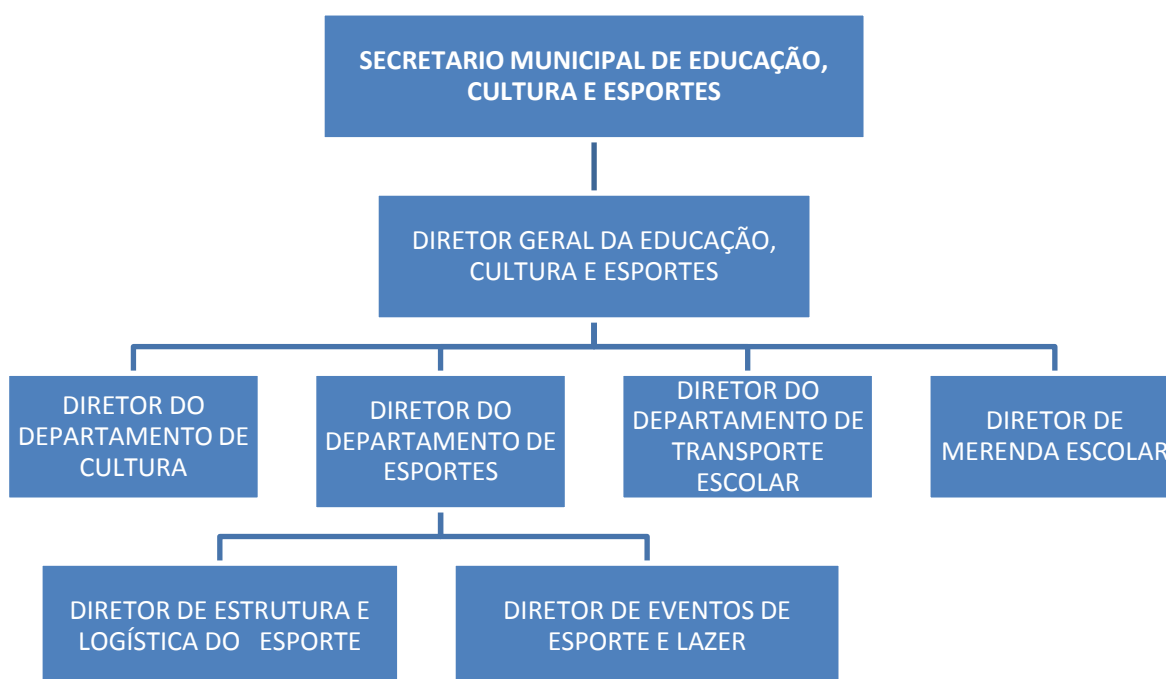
SECRETARIO MUNICIPAL DE EDUCAÇÃO, CULTURA E ESPORTES

DIRETOR GERAL DA EDUCAÇÃO, CULTURA E ESPORTES

DIRETOR DO DEPARTAMENTO DE CULTURA

DIRETOR DO DEPARTAMENTO DE ESPORTES

DIRETOR DO DEPARTAMENTO DE TRANSPORTE ESCOLAR

DIRETOR DE MERENDA ESCOLAR

DIRETOR DE ESTRUTURA E LOGÍSTICA DO ESPORTE

DIRETOR DE EVENTOS DE ESPORTE E LAZER